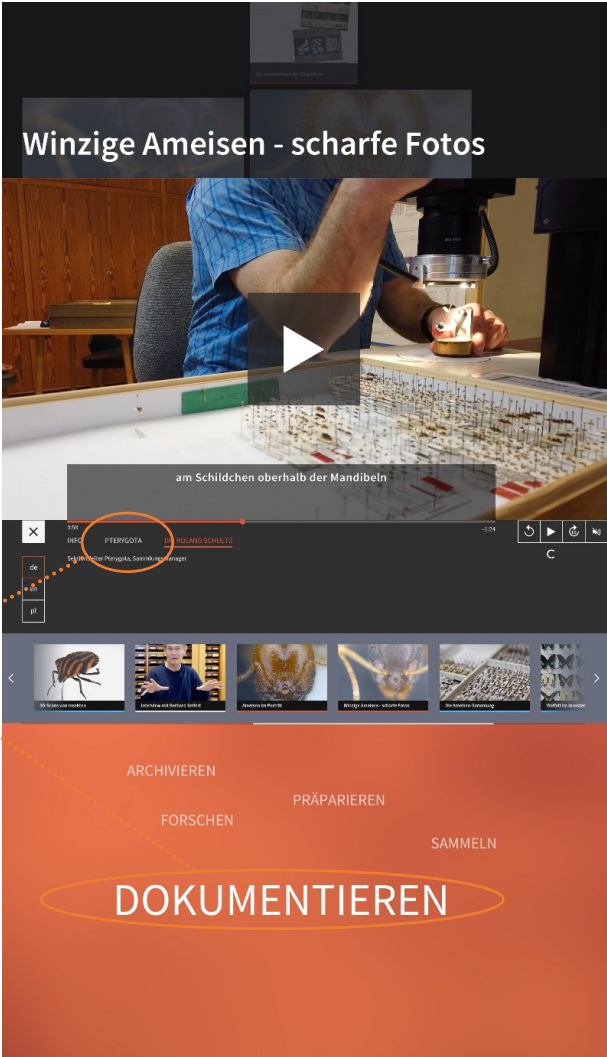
Winzige Ameisen - scharfe Fotos

am Schildchen oberhalb der Mandibeln

0:58

-1:24

INFO PTERYGOTA DR. ROLAND SCHULTZ

Sek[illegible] Pterygota, Sammlungsmanager

de

en

pl

C

3D-Scans von Insekten

Interview mit Bernard Seifert

Ameisen im Porträt

Winzige Ameisen - scharfe Fotos

Die Ameisen-Sammlung

Vielfalt im Insekten

ARCHIVIEREN

PRÄPARIEREN

FORSCHEN

SAMMELN

DOKUMENTIEREN